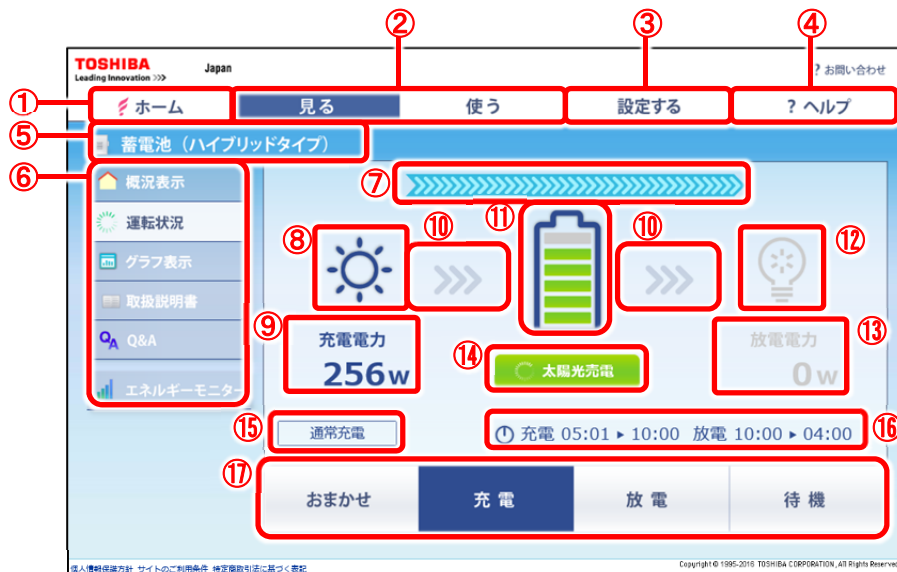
②
③
④
TOSHIBA
Leading Innovation >>>
Japan
? お問い合わせ
①
ホーム
見る
使う
設定する
? ヘルプ
⑤
蓄電池（ハイブリッドタイプ）
⑥
概況表示
運転状況
グラフ表示
取扱説明書
Q&A
エネルギーモニター
⑦
⑧
⑩
⑪
⑩
⑫
⑨
充電電力
256w
⑭
太陽光充電
放電電力
0w
⑬
⑮
通常充電
充電 05:01 ▸ 10:00 放電 10:00 ▸ 04:00
⑯
⑰
おまかせ
充 電
放 電
待 機
個人情報保護方針 サイトのご利用条件 特定商取引法に基づく表記
Copyright © 1995-2016 TOSHIBA CORPORATION, All Rights Reserved